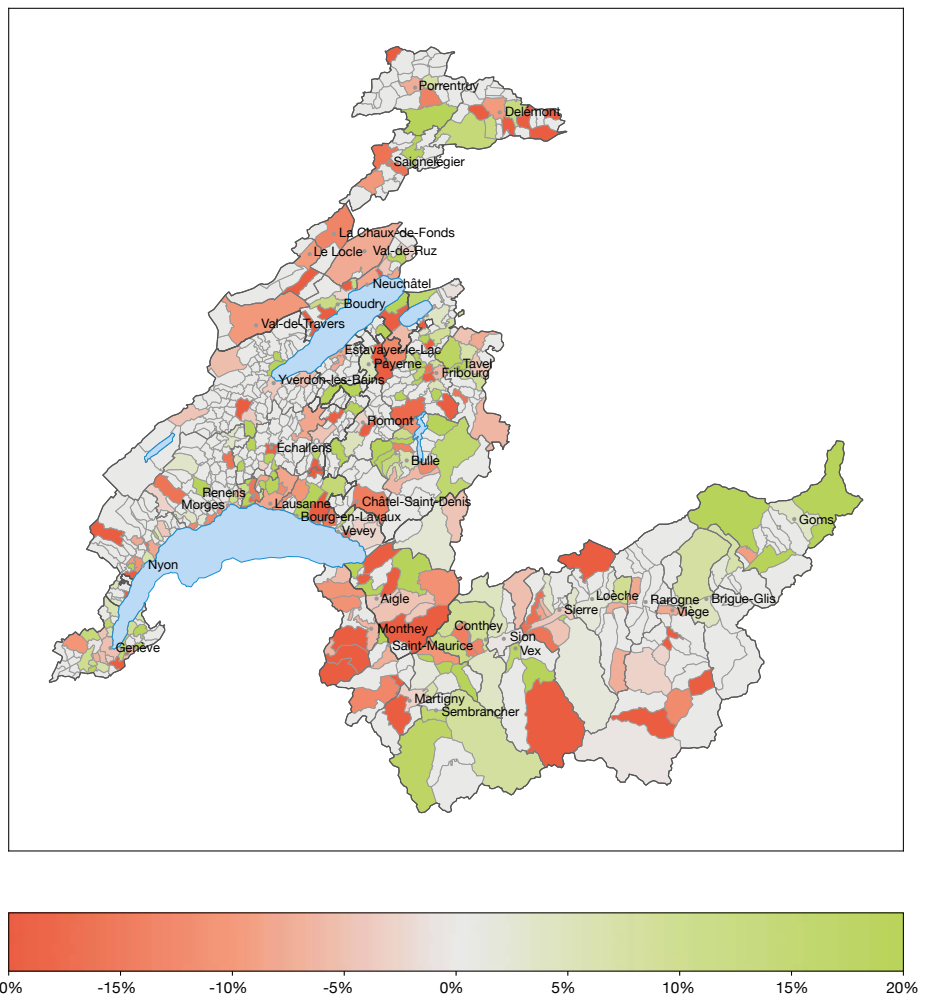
Porrentruy
Delémont
Saignelégier
La Chaux-de-Fonds
Le Locle
Val-de-Ruz
Neuchâtel
Boudry
Val-de-Travers
Estavayer-le-Lac
Payerne
Tavel
Fribourg
Yverdon-les-Bains
Romont
Échallens
Bulle
Renens
Morges
Lausanne
Châtel-Saint-Denis
Bourg-en-Lavaux
Vevey
Goms
Nyon
Aigle
Loèche
Rarogne
Brigue-Glis
Viège
Sierre
Monthey
Conthey
Sion
Saint-Maurice
Vex
Genève
Martigny
Sembrancher

-20%
-15%
-10%
-5%
0%
5%
10%
15%
20%